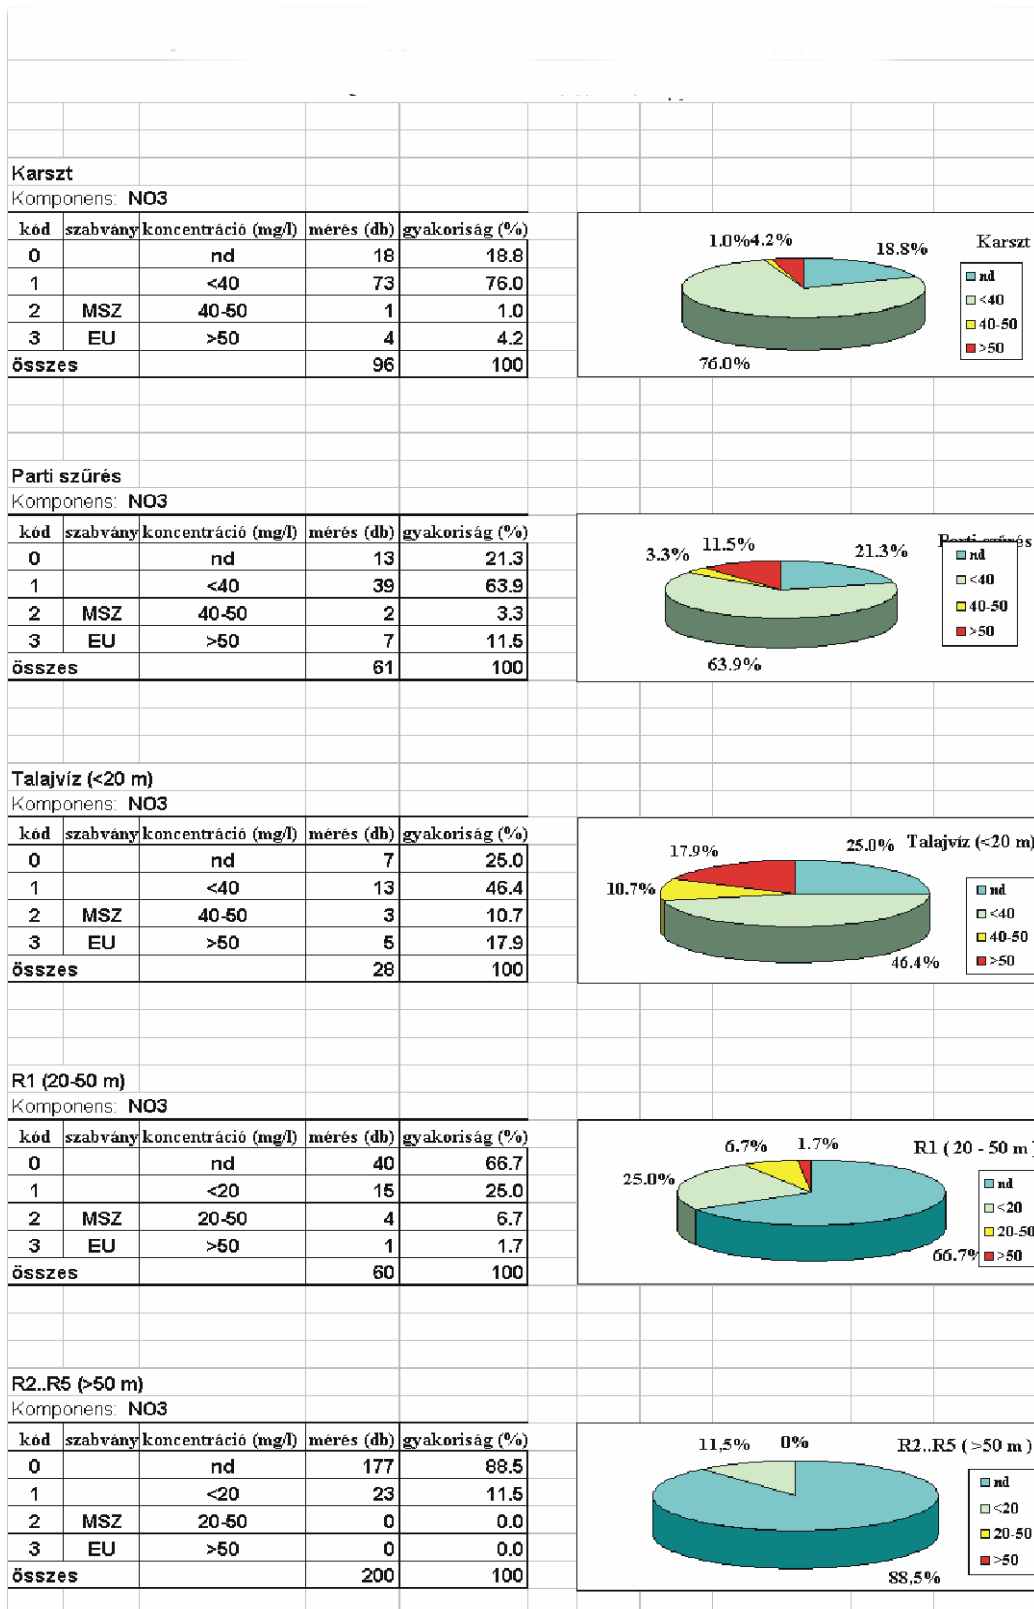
Karszt
Komponens: NO3

| kód | szabvány | koncentráció (mg/l) | mérés (db) | gyakoriság (%) |
|---|---|---|---|---|
| 0 | | nd | 18 | 18.8 |
| 1 | | <40 | 73 | 76.0 |
| 2 | MSZ | 40-50 | 1 | 1.0 |
| 3 | EU | >50 | 4 | 4.2 |
| összes | | | 96 | 100 |

Karszt
1.0% 4.2% 18.8% 76.0%
nd
<40
40-50
>50

Parti szűrés
Komponens: NO3

| kód | szabvány | koncentráció (mg/l) | mérés (db) | gyakoriság (%) |
|---|---|---|---|---|
| 0 | | nd | 13 | 21.3 |
| 1 | | <40 | 39 | 63.9 |
| 2 | MSZ | 40-50 | 2 | 3.3 |
| 3 | EU | >50 | 7 | 11.5 |
| összes | | | 61 | 100 |

Parti szűrés
3.3% 11.5% 21.3% 63.9%
nd
<40
40-50
>50

Talajvíz (<20 m)
Komponens: NO3

| kód | szabvány | koncentráció (mg/l) | mérés (db) | gyakoriság (%) |
|---|---|---|---|---|
| 0 | | nd | 7 | 25.0 |
| 1 | | <40 | 13 | 46.4 |
| 2 | MSZ | 40-50 | 3 | 10.7 |
| 3 | EU | >50 | 5 | 17.9 |
| összes | | | 28 | 100 |

Talajvíz (<20 m)
17.9% 25.0% 10.7% 46.4%
nd
<40
40-50
>50

R1 (20-50 m)
Komponens: NO3

| kód | szabvány | koncentráció (mg/l) | mérés (db) | gyakoriság (%) |
|---|---|---|---|---|
| 0 | | nd | 40 | 66.7 |
| 1 | | <20 | 15 | 25.0 |
| 2 | MSZ | 20-50 | 4 | 6.7 |
| 3 | EU | >50 | 1 | 1.7 |
| összes | | | 60 | 100 |

R1 ( 20 - 50 m )
6.7% 1.7% 25.0% 66.7%
nd
<20
20-50
>50

R2..R5 (>50 m)
Komponens: NO3

| kód | szabvány | koncentráció (mg/l) | mérés (db) | gyakoriság (%) |
|---|---|---|---|---|
| 0 | | nd | 177 | 88.5 |
| 1 | | <20 | 23 | 11.5 |
| 2 | MSZ | 20-50 | 0 | 0.0 |
| 3 | EU | >50 | 0 | 0.0 |
| összes | | | 200 | 100 |

R2..R5 ( >50 m )
11,5% 0% 88,5%
nd
<20
20-50
>50